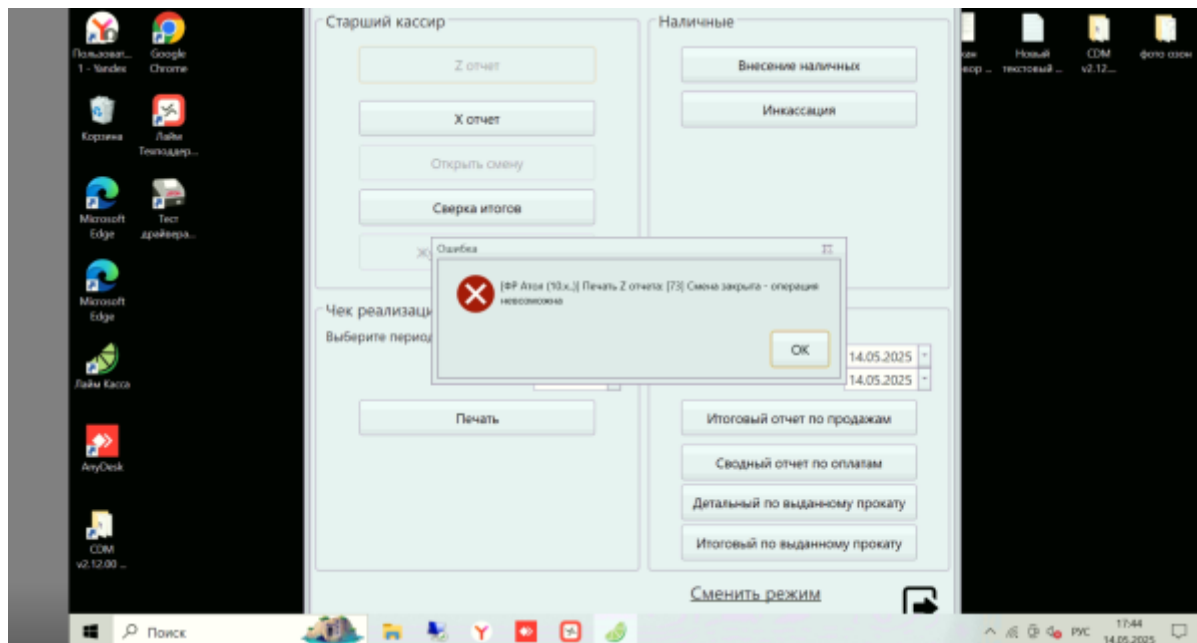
Пользоват... 1 - Yandex
Google Chrome
Корзина
Лайм Техподдер...
Microsoft Edge
Тест драйвера...
Microsoft Edge
Лайм Касса
AnyDesk
CDM v2.12.00 ...

Старший кассир
Z отчет
X отчет
Открыть смену
Сверка итогов
Ж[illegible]

Наличные
Внесение наличных
Инкассация

Ошибка
[ФР Атол (10.x..)] Печать Z отчета: [73] Смена закрыта - операция невозможна
OK

Чек реализаци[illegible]
Выберите период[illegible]
14.05.2025
14.05.2025
Печать
Итоговый отчет по продажам
Сводный отчет по оплатам
Детальный по выданному прокату
Итоговый по выданному прокату
Сменить режим

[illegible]ан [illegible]вор ...
Новый текстовый ...
CDM v2.12...
фото озон

Поиск
РУС
17:44
14.05.2025